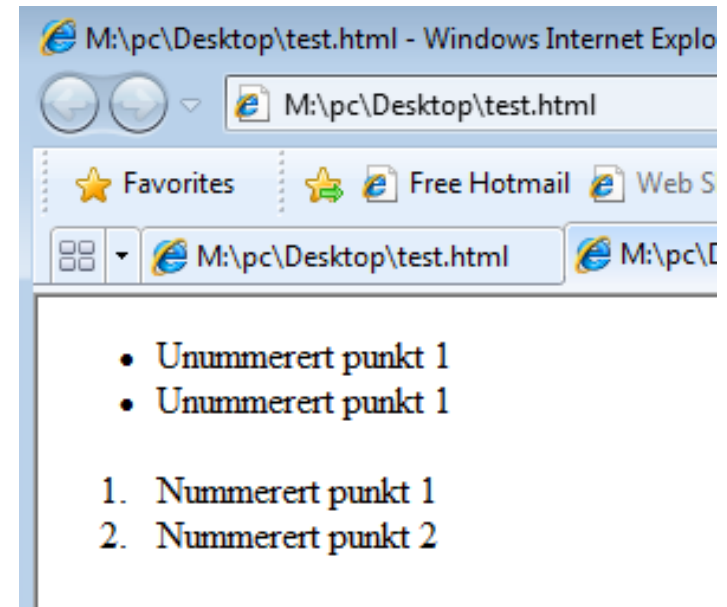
M:\pc\Desktop\test.html - Windows Internet Explo

M:\pc\Desktop\test.html

Favorites

Free Hotmail

Web S

M:\pc\Desktop\test.html

M:\pc\D

- Unummerert punkt 1
- Unummerert punkt 1

1. Nummerert punkt 1
2. Nummerert punkt 2